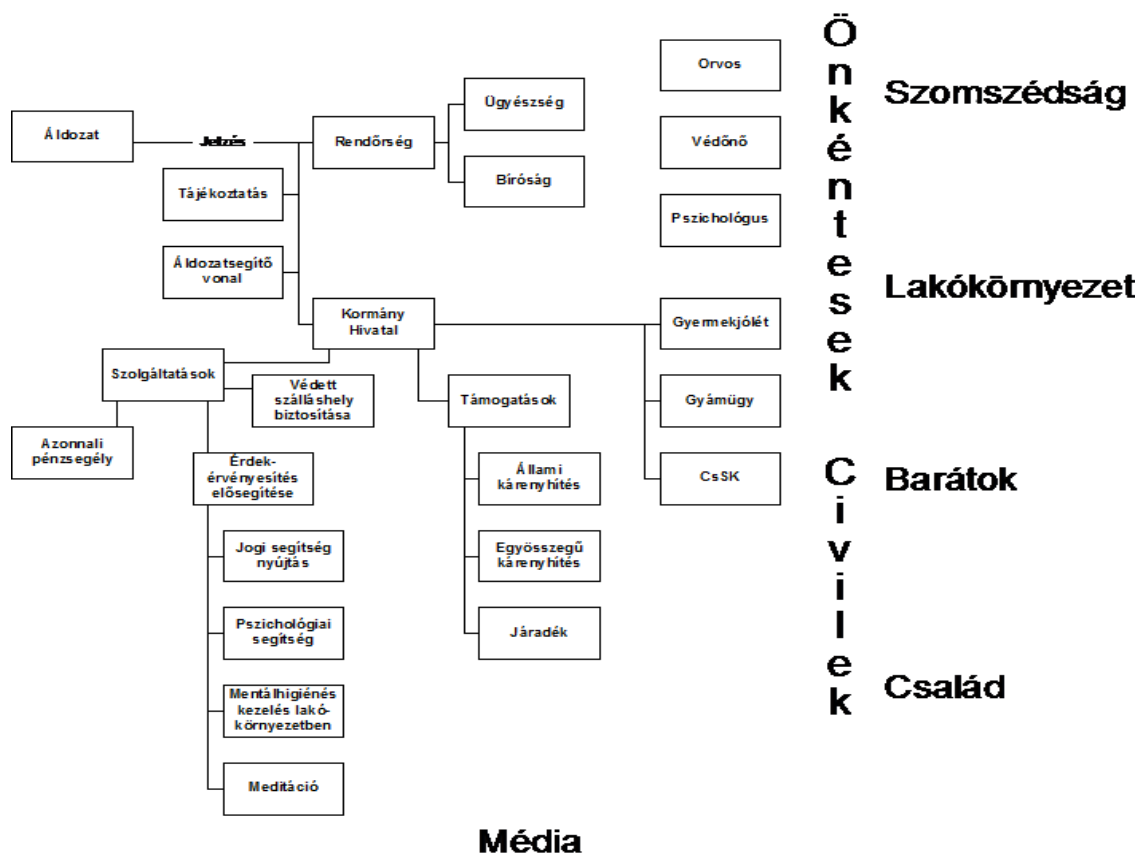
Áldozat

Jelzés

Rendőrség

Ügyészség

Bíróság

Tájékoztatás

Áldozatsegítő vonal

Kormány Hivatal

Szolgáltatások

Védett szálláshely biztosítása

Azonnali pénzsegély

Érdekérvényesítés elősegítése

Jogi segítség nyújtás

Pszichológiai segítség

Mentálhigiénés kezelés lakókörnyezetben

Meditáció

Támogatások

Állami kárenyhítés

Egyösszegű kárenyhítés

Járadék

Gyermekjólét

Gyámügy

CsSK

Orvos

Védőnő

Pszichológus

Önkéntesek

Szomszédság

Lakókörnyezet

Civilek

Barátok

Család

Média